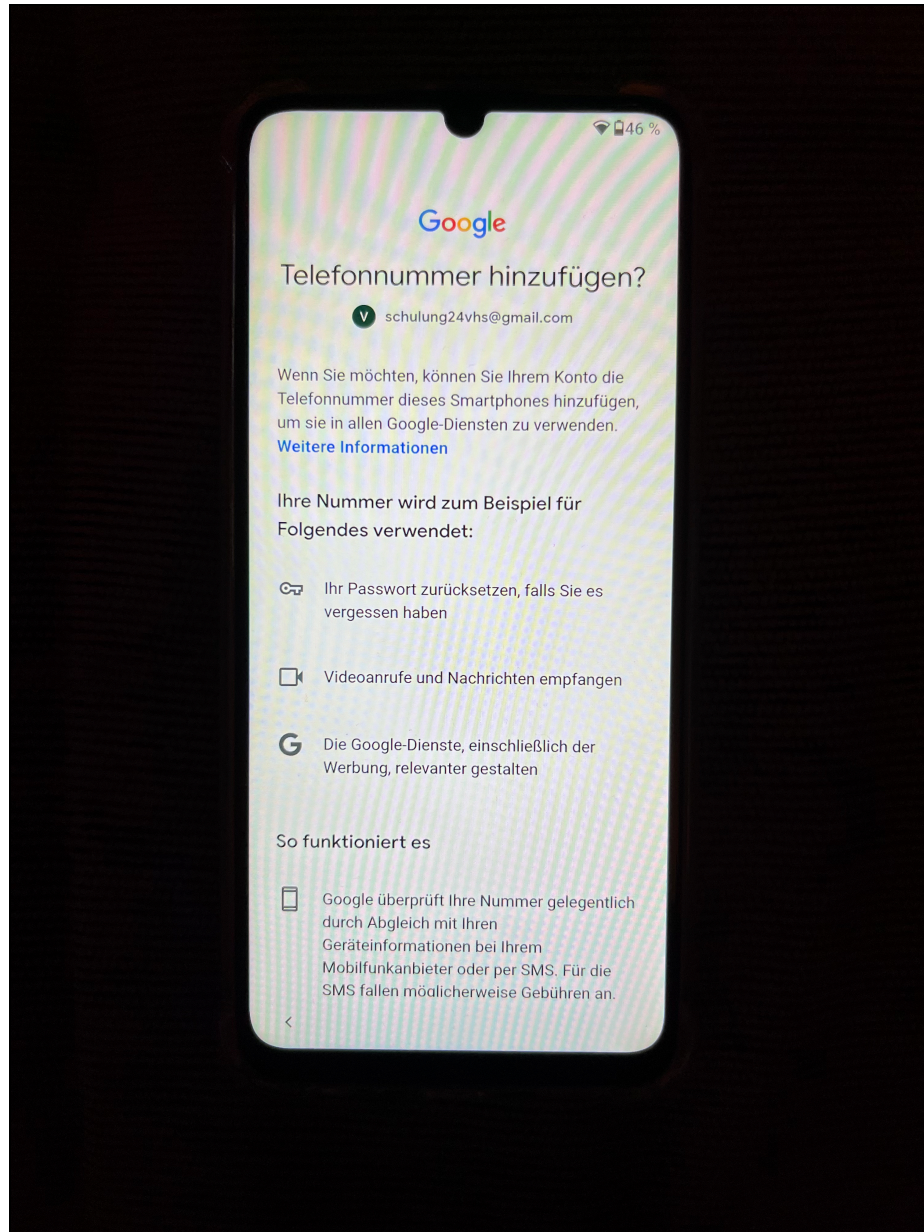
46 %

Google

Telefonnummer hinzufügen?

V schulung24vhs@gmail.com

Wenn Sie möchten, können Sie Ihrem Konto die Telefonnummer dieses Smartphones hinzufügen, um sie in allen Google-Diensten zu verwenden. Weitere Informationen

Ihre Nummer wird zum Beispiel für Folgendes verwendet:

Ihr Passwort zurücksetzen, falls Sie es vergessen haben

Videoanrufe und Nachrichten empfangen

Die Google-Dienste, einschließlich der Werbung, relevanter gestalten

So funktioniert es

Google überprüft Ihre Nummer gelegentlich durch Abgleich mit Ihren Geräteinformationen bei Ihrem Mobilfunkanbieter oder per SMS. Für die SMS fallen möglicherweise Gebühren an.

<